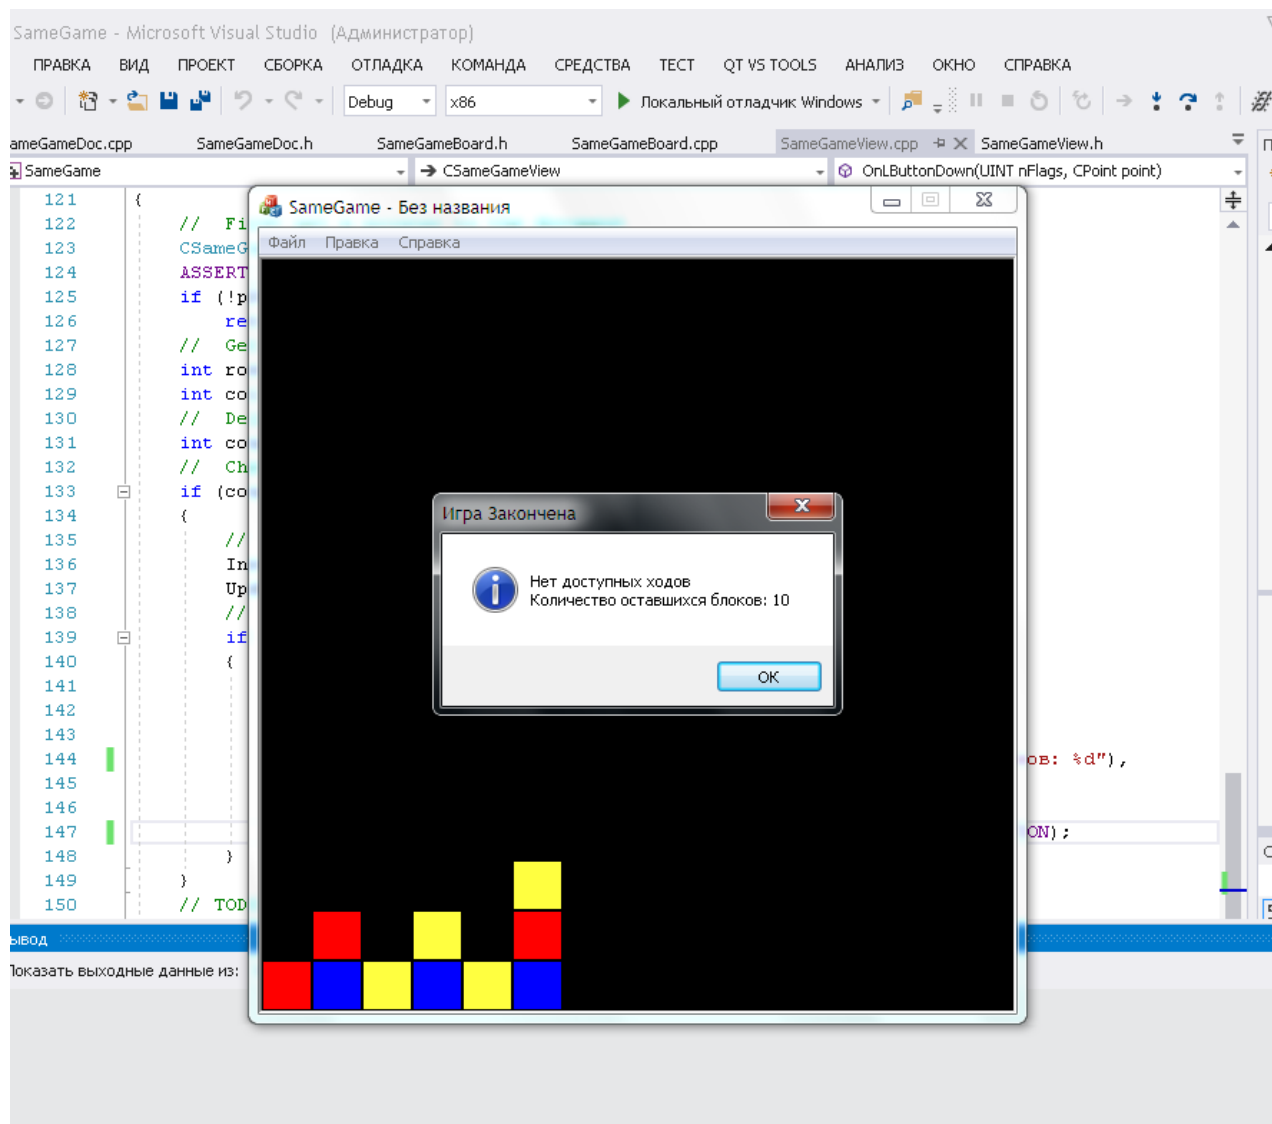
SameGame - Microsoft Visual Studio (Администратор)

ПРАВКА ВИД ПРОЕКТ СБОРКА ОТЛАДКА КОМАНДА СРЕДСТВА ТЕСТ QT VS TOOLS АНАЛИЗ ОКНО СПРАВКА

Debug x86 Локальный отладчик Windows

ameGameDoc.cpp SameGameDoc.h SameGameBoard.h SameGameBoard.cpp SameGameView.cpp SameGameView.h

SameGame CSameGameView OnLButtonDown(UINT nFlags, CPoint point)

121 {
122 // Fi
123 CSameG
124 ASSERT
125 if (!p
126 re
127 // Ge
128 int ro
129 int co
130 // De
131 int co
132 // Ch
133 if (co
134 {
135 //
136 In
137 Up
138 //
139 if
140 {
141
142
143
144 ов: %d"),
145
146
147 ON);
148 }
149 }
150 // TOD

SameGame - Без названия

Файл Правка Справка

Игра Закончена

Нет доступных ходов
Количество оставшихся блоков: 10

OK

ывод

Показать выходные данные из: